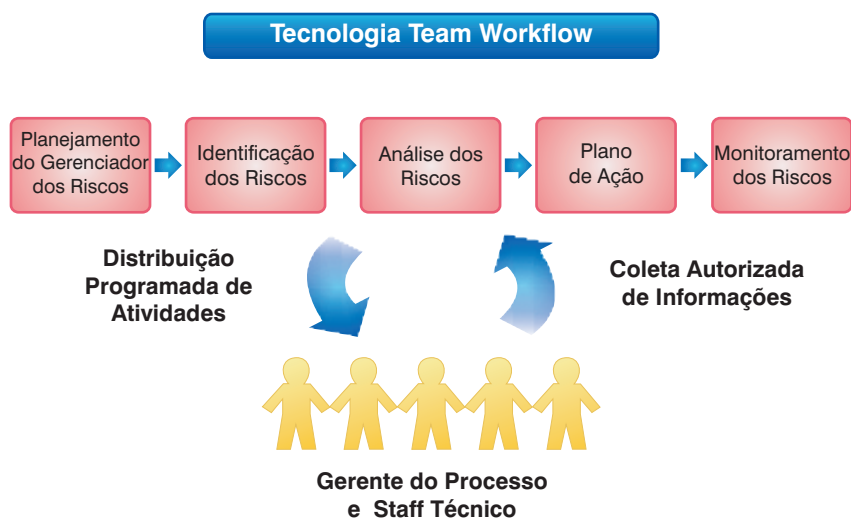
Tecnologia Team Workflow

Planejamento do Gerenciador dos Riscos

Identificação dos Riscos

Análise dos Riscos

Plano de Ação

Monitoramento dos Riscos

Distribuição Programada de Atividades

Coleta Autorizada de Informações

Gerente do Processo e Staff Técnico